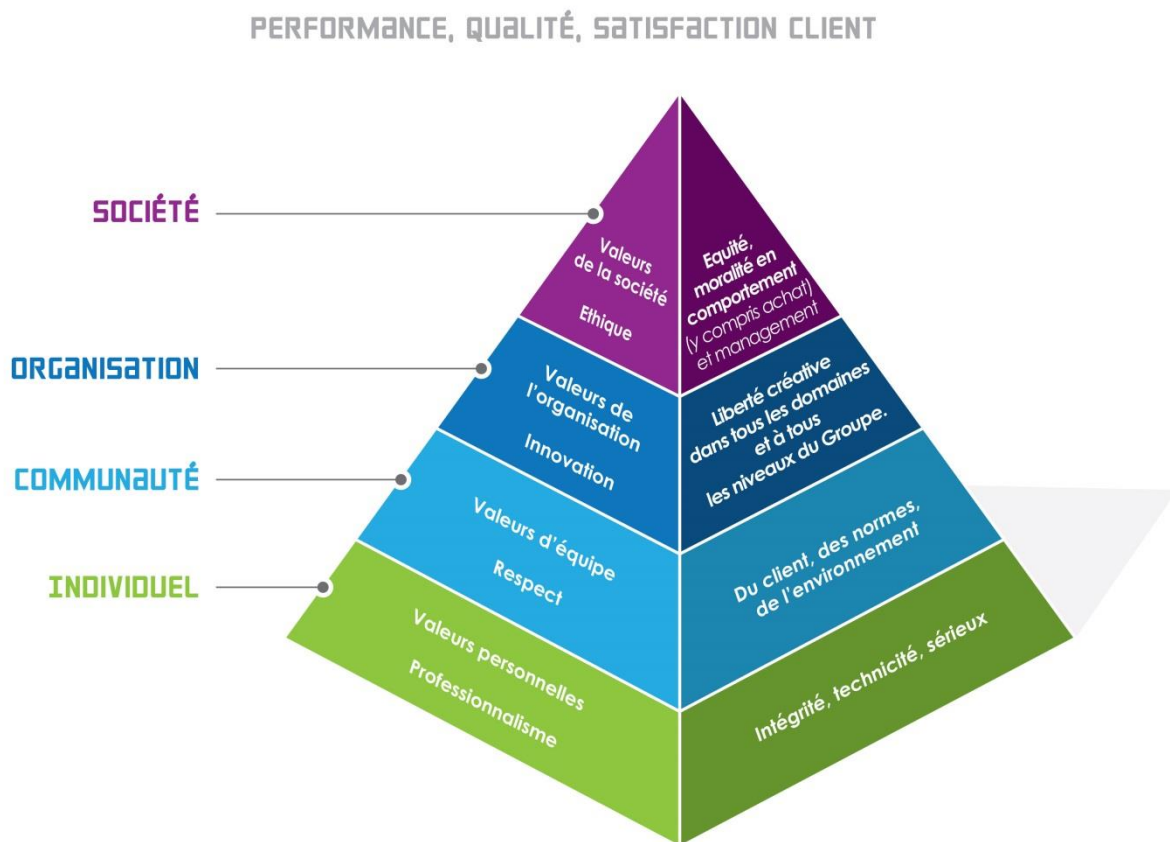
PERFORMANCE, QUALITÉ, SATISFACTION CLIENT

SOCIÉTÉ

Valeurs de la société

Ethique

Equité, moralité en comportement (y compris achat) et management

ORGANISATION

Valeurs de l'organisation

Innovation

Liberté créative dans tous les domaines et à tous les niveaux du Groupe.

COMMUNAUTÉ

Valeurs d'équipe

Respect

Du client, des normes, de l'environnement

INDIVIDUEL

Valeurs personnelles

Professionnalisme

Intégrité, technicité, sérieux